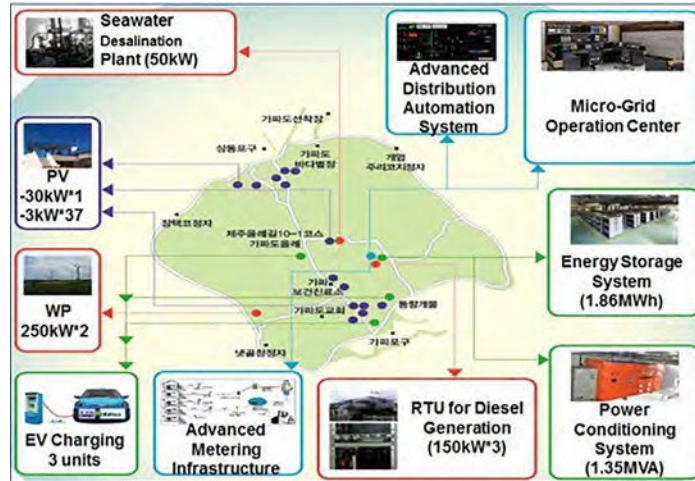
Seawater Desalination Plant (50kW)

Advanced Distribution Automation System

Micro-Grid Operation Center

PV -30kW*1 -3kW*37

Energy Storage System (1.86MWh)

WP 250kW*2

Power Conditioning System (1.35MVA)

EV Charging 3 units

Advanced Metering Infrastructure

RTU for Diesel Generation (150kW*3)

가파도선착장
상동포구
가파도 바다별장
개엄 주리코지정자
장택코정자
제주올레길10-1코스 가파도올레
가파리 보건진료소
가파도교회
동량개물
가파포구
냇골챙정자